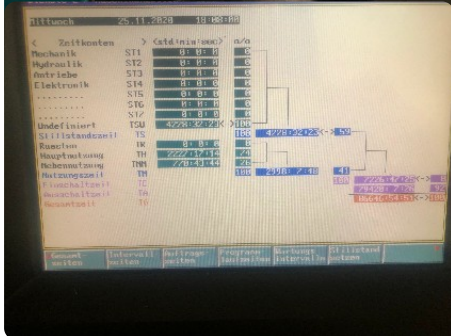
Mittwoch 25.11.2020 18:00:00

< Zeitkonten > <std:min:sec> n/o

Mechanik ST1 0: 0: 0 0
Hydraulik ST2 0: 0: 0 0
Antriebe ST3 0: 0: 0 0
Elektronik ST4 0: 0: 0 0
.......... ST5 0: 0: 0 0
.......... ST6 0: 0: 0 0
.......... ST7 0: 0: 0 0
Undefiniert TSU 4228:32:23 100
Stillstandszeit TS 100 4228:32:23 59
Rueston TR 0: 0: 0 0
Hauptnutzung TH 2222:17:14 74
Nebennutzung TNN 776:43:44 26
Nutzungszeit TN 100 2998: 2:48 41
Fremdschaltzeit TC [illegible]
Ausschaltzeit TA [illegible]
Gesamtzeit TG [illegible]

Gesamt zeiten | Intervall zeiten | Auftrags zeiten | Programm laufzeiten | Werkzeug Intervalle | Stillstand setzen